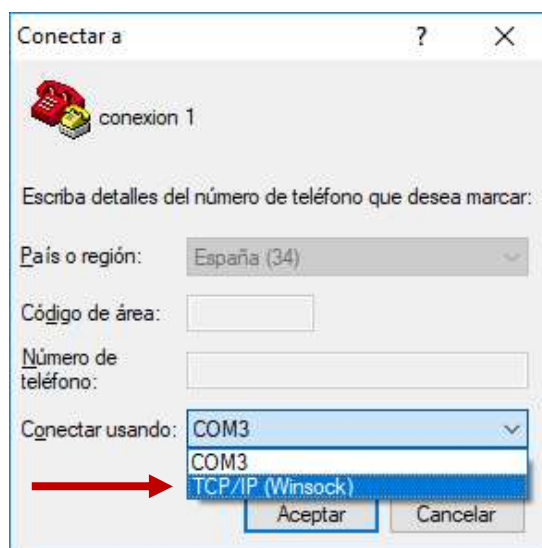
Conectar a ? ×

conexion 1

Escriba detalles del número de teléfono que desea marcar:

País o región: España (34)

Código de área:

Número de teléfono:

Conectar usando: COM3

COM3
TCP/IP (Winsock)

Aceptar Cancelar